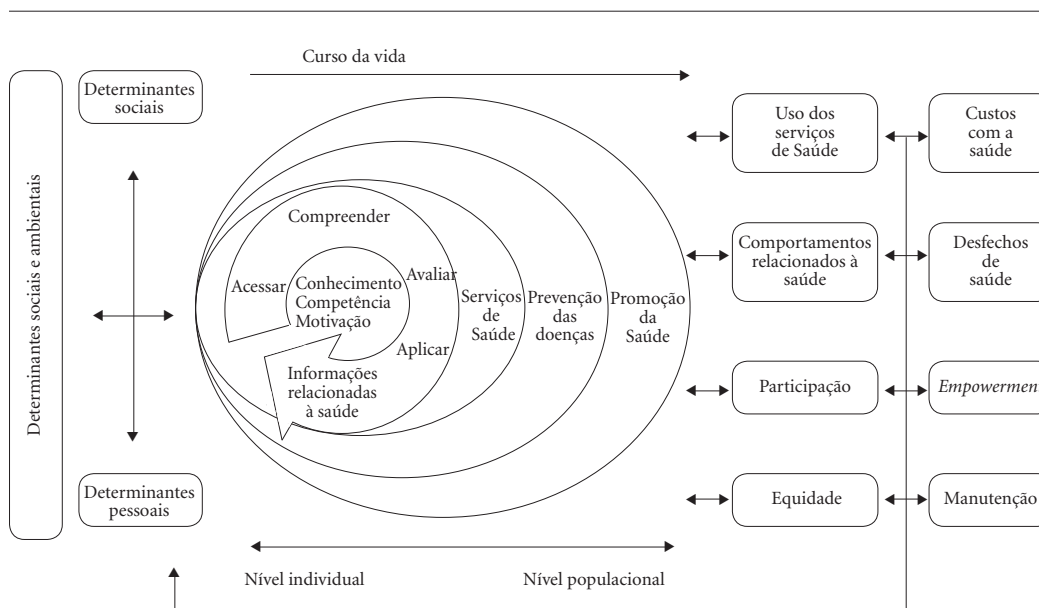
Curso da vida

Determinantes sociais e ambientais

Determinantes sociais

Determinantes pessoais

Compreender

Acessar

Conhecimento Competência Motivação

Avaliar

Aplicar

Informações relacionadas à saúde

Serviços de Saúde

Prevenção das doenças

Promoção da Saúde

Uso dos serviços de Saúde

Custos com a saúde

Comportamentos relacionados à saúde

Desfechos de saúde

Participação

*Empowermen*

Equidade

Manutenção

Nível individual

Nível populacional